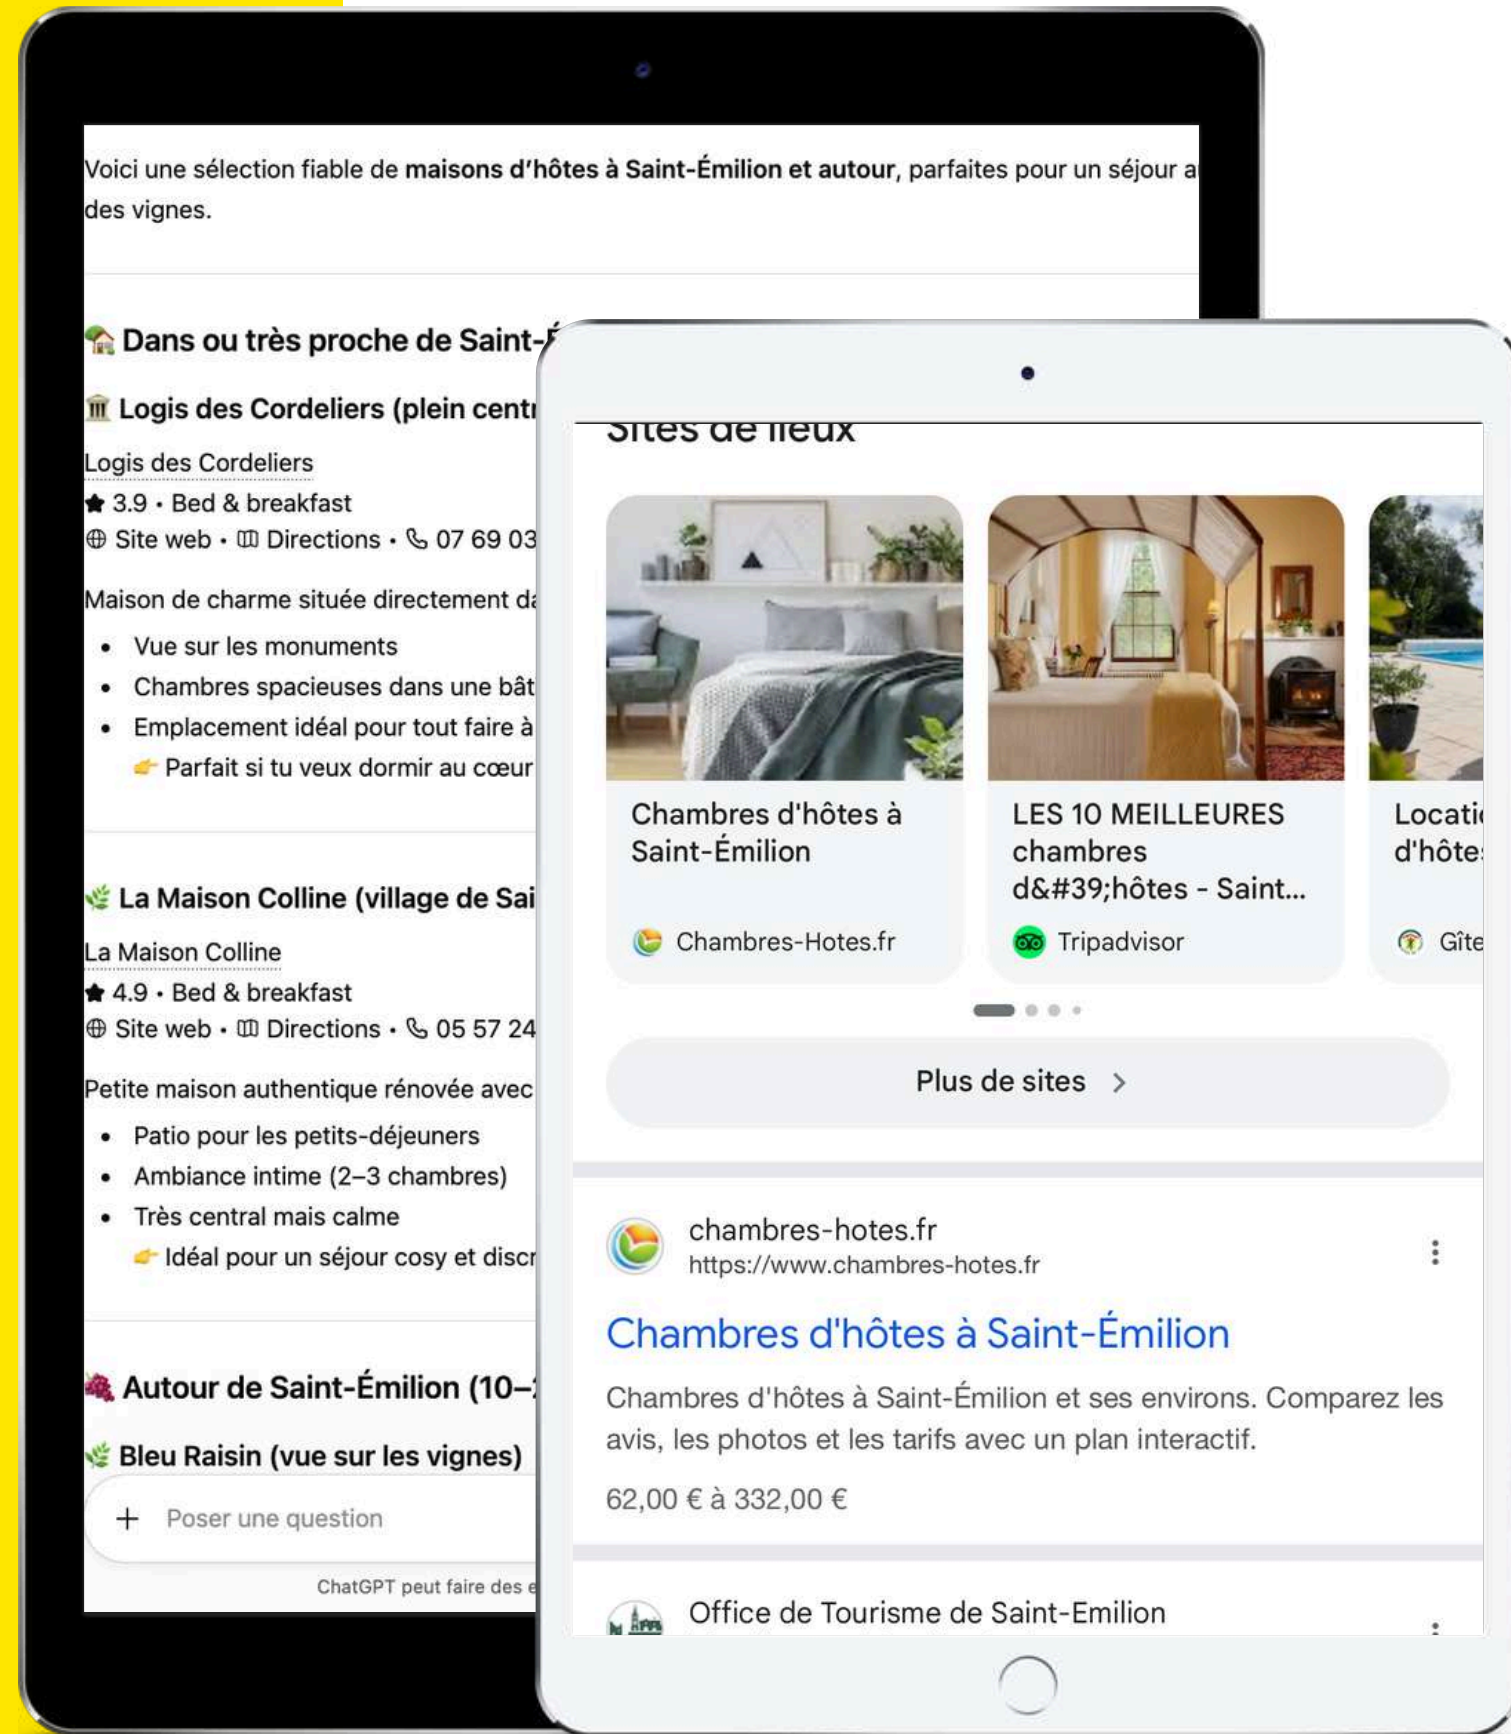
Voici une sélection fiable de **maisons d'hôtes à Saint-Émilion et autour**, parfaites pour un séjour a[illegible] des vignes.

🏡 **Dans ou très proche de Saint-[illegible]**

🏛 **Logis des Cordeliers (plein centr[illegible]**

Logis des Cordeliers
★ 3.9 · Bed & breakfast
Site web · Directions · 07 69 03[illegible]

Maison de charme située directement da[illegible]

- Vue sur les monuments
- Chambres spacieuses dans une bât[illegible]
- Emplacement idéal pour tout faire à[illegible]

👉 Parfait si tu veux dormir au cœur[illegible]

🌿 **La Maison Colline (village de Sai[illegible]**

La Maison Colline
★ 4.9 · Bed & breakfast
Site web · Directions · 05 57 24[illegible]

Petite maison authentique rénovée avec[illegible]

- Patio pour les petits-déjeuners
- Ambiance intime (2–3 chambres)
- Très central mais calme

👉 Idéal pour un séjour cosy et discr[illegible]

🍇 **Autour de Saint-Émilion (10–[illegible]**

🌿 **Bleu Raisin (vue sur les vignes)**

+ Poser une question

ChatGPT peut faire des e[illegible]

Sites de lieux

Chambres d'hôtes à Saint-Émilion
Chambres-Hotes.fr

LES 10 MEILLEURES chambres d&#39;hôtes - Saint...
Tripadvisor

Locati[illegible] d'hôte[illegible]
Gîte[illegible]

Plus de sites >

chambres-hotes.fr
https://www.chambres-hotes.fr

Chambres d'hôtes à Saint-Émilion

Chambres d'hôtes à Saint-Émilion et ses environs. Comparez les avis, les photos et les tarifs avec un plan interactif.

62,00 € à 332,00 €

Office de Tourisme de Saint-Emilion